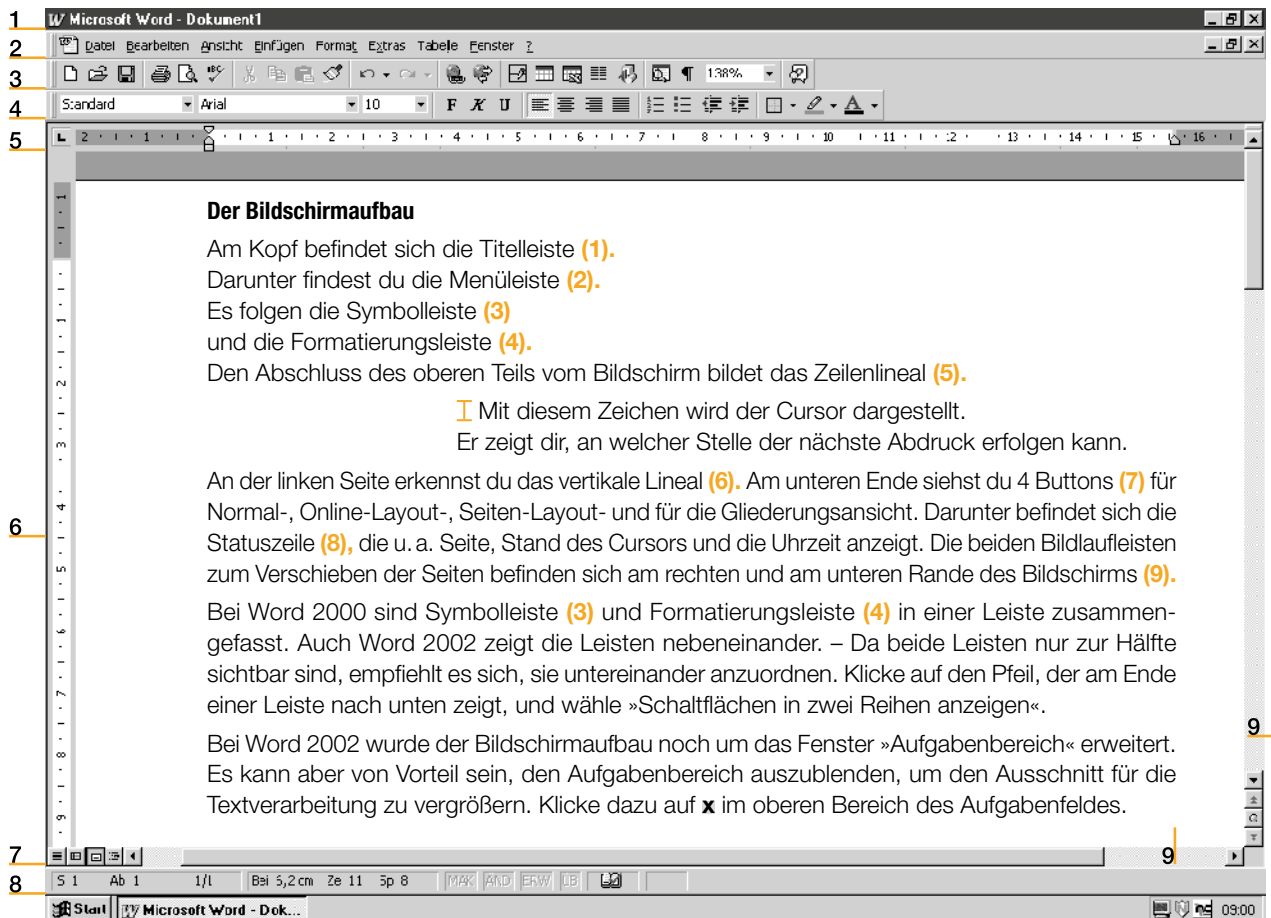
1 Microsoft Word - Dokument1

2 Datei Bearbeiten Ansicht Einfügen Format Extras Tabelle Fenster ?

3 138%

4 Standard Arial 10 F K U

5 2 1 1 2 3 4 5 6 7 8 9 10 11 12 13 14 15 16

Der Bildschirmaufbau

Am Kopf befindet sich die Titelleiste (1).
Darunter findest du die Menüleiste (2).
Es folgen die Symbolleiste (3)
und die Formatierungsleiste (4).
Den Abschluss des oberen Teils vom Bildschirm bildet das Zeilenlineal (5).

Mit diesem Zeichen wird der Cursor dargestellt.
Er zeigt dir, an welcher Stelle der nächste Abdruck erfolgen kann.

An der linken Seite erkennst du das vertikale Lineal (6). Am unteren Ende siehst du 4 Buttons (7) für Normal-, Online-Layout-, Seiten-Layout- und für die Gliederungsansicht. Darunter befindet sich die Statuszeile (8), die u. a. Seite, Stand des Cursors und die Uhrzeit anzeigt. Die beiden Bildlaufleisten zum Verschieben der Seiten befinden sich am rechten und am unteren Rande des Bildschirms (9).

Bei Word 2000 sind Symbolleiste (3) und Formatierungsleiste (4) in einer Leiste zusammengefasst. Auch Word 2002 zeigt die Leisten nebeneinander. – Da beide Leisten nur zur Hälfte sichtbar sind, empfiehlt es sich, sie untereinander anzuordnen. Klicke auf den Pfeil, der am Ende einer Leiste nach unten zeigt, und wähle »Schaltflächen in zwei Reihen anzeigen«.

Bei Word 2002 wurde der Bildschirmaufbau noch um das Fenster »Aufgabenbereich« erweitert. Es kann aber von Vorteil sein, den Aufgabenbereich auszublenden, um den Ausschnitt für die Textverarbeitung zu vergrößern. Klicke dazu auf x im oberen Bereich des Aufgabenfeldes.

6

9

7

9

8 S 1 Ab 1 1/1 Bei 5,2 cm Ze 11 Sp 8 MAK ÄND ERW ÜB

Start Microsoft Word - Dok... 09:00